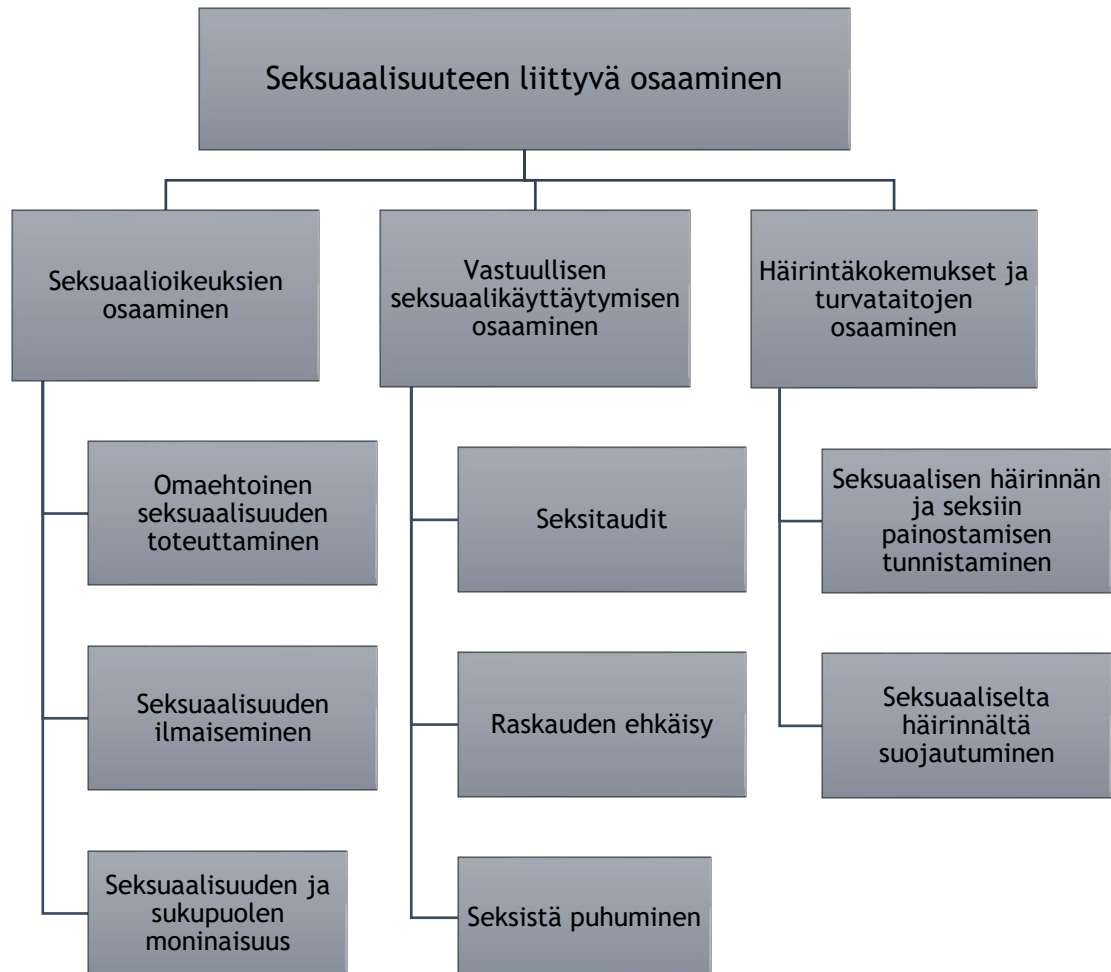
Seksuaalisuuteen liittyvä osaaminen

Seksuaalioikeuksien osaaminen

Omaehtoinen seksuaalisuuden toteuttaminen

Seksuaalisuuden ilmaiseminen

Seksuaalisuuden ja sukupuolen moninaisuus

Vastuullisen seksuaalikäyttäytymisen osaaminen

Seksitaudit

Raskauden ehkäisy

Seksistä puhuminen

Häirintäkokemukset ja turvataitojen osaaminen

Seksuaalisen häirinnän ja seksiin painostamisen tunnistaminen

Seksuaaliselta häirinnältä suojautuminen